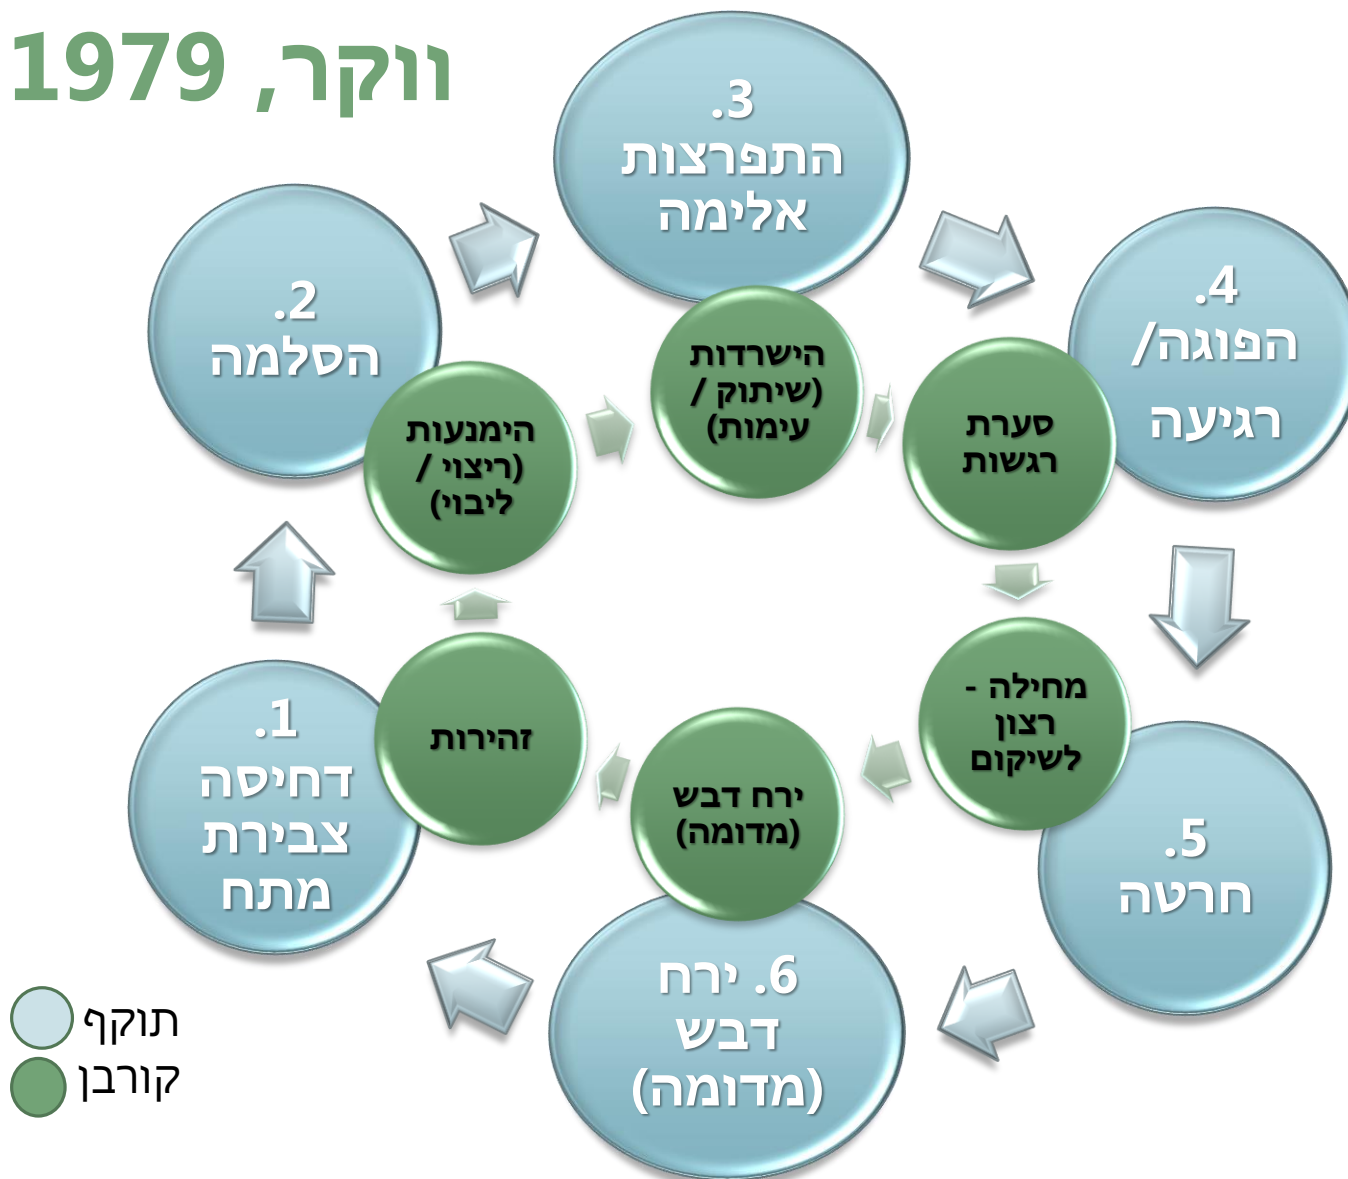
ווקר, 1979

1. דחיסה צבירת מתח

2. הסלמה

3. התפרצות אלימה

4. הפוגה/ רגיעה

5. חרטה

6. ירח דבש (מדומה)

זהירות

הימנעות (ריצוי / ליבוי)

הישרדות (שיתוק / עימות)

סערת רגשות

מחילה - רצון לשיקום

ירח דבש (מדומה)

תוקף
קורבן